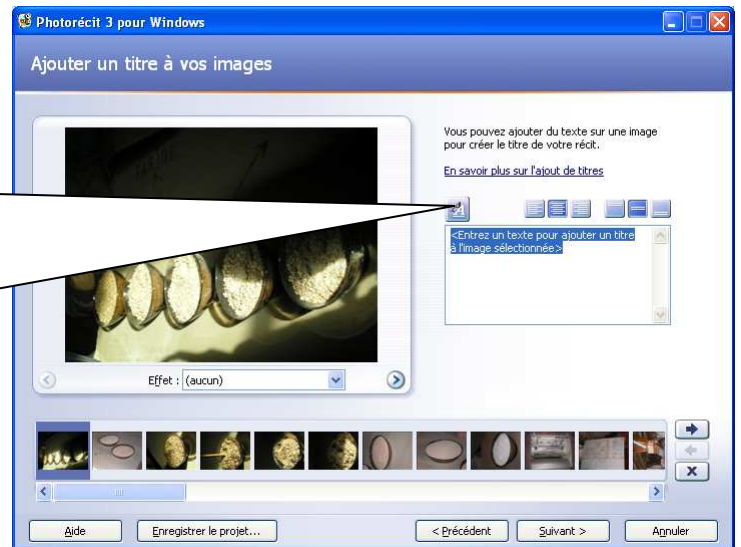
Photorécit 3 pour Windows

Ajouter un titre à vos images

Vous pouvez ajouter du texte sur une image pour créer le titre de votre récit.

En savoir plus sur l'ajout de titres

<Entrez un texte pour ajouter un titre à l'image sélectionnée>

Effet : (aucun)

Aide

Enregistrer le projet...

< Précédent

Suivant >

Annuler